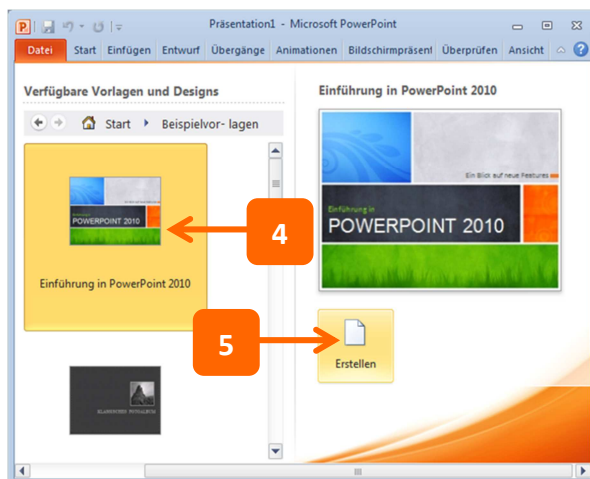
Präsentation1 - Microsoft PowerPoint

Datei Start Einfügen Entwurf Übergänge Animationen Bildschirmpräsent Überprüfen Ansicht

Verfügbare Vorlagen und Designs

Start Beispielvor- lagen

Einführung in
POWERPOINT 2010

Einführung in PowerPoint 2010

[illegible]

4

Einführung in PowerPoint 2010

Ein Blick auf neue Features

Einführung in
POWERPOINT 2010

5

Erstellen